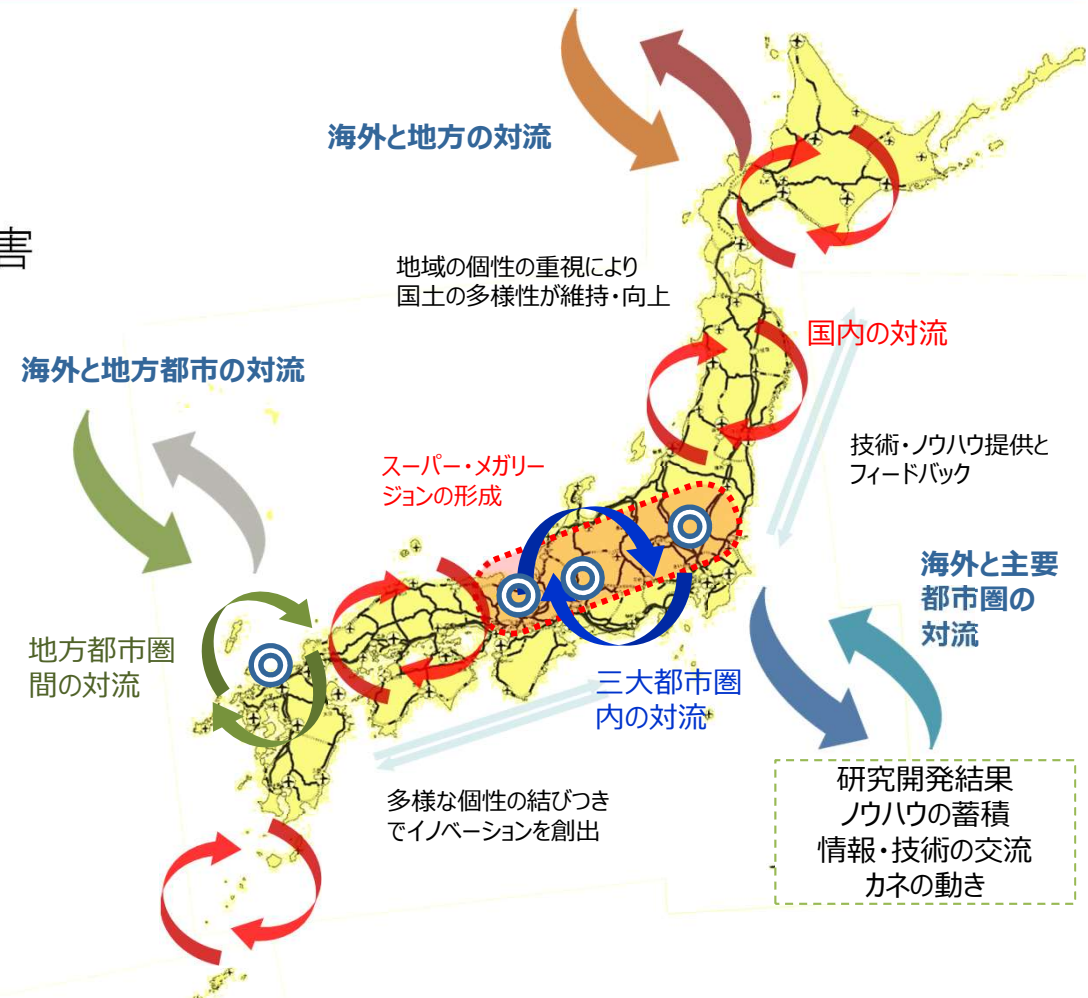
書

海外と地方の対流

地域の個性の重視により
国土の多様性が維持・向上

国内の対流

海外と地方都市の対流

技術・ノウハウ提供と
フィードバック

スーパー・メガリージョンの形成

海外と主要
都市圏の
対流

地方都市圏
間の対流

三大都市圏
内の対流

多様な個性の結びつき
でイノベーションを創出

研究開発結果
ノウハウの蓄積
情報・技術の交流
カネの動き